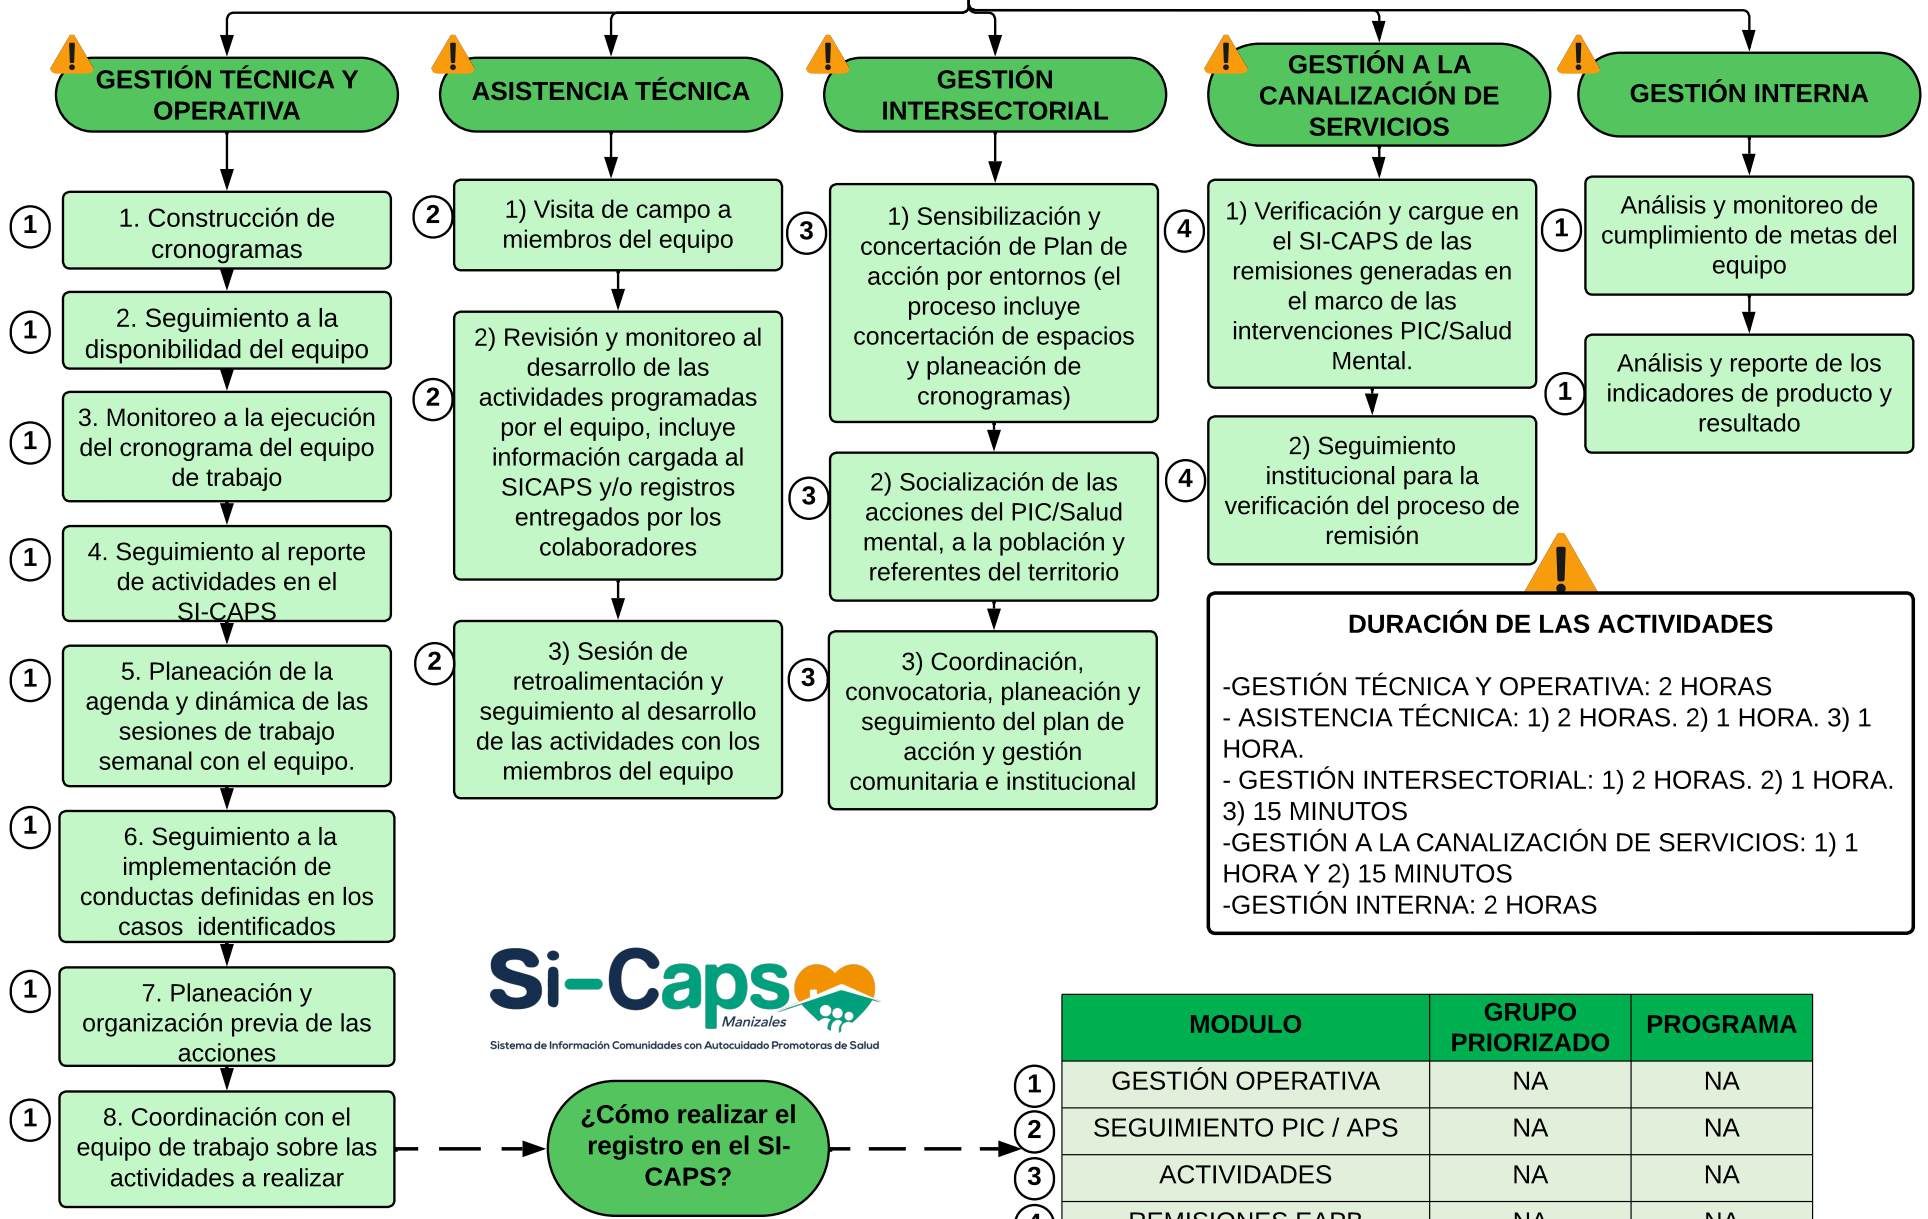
GESTIÓN TÉCNICA Y OPERATIVA

ASISTENCIA TÉCNICA

GESTIÓN INTERSECTORIAL

GESTIÓN A LA CANALIZACIÓN DE SERVICIOS

GESTIÓN INTERNA

1 1. Construcción de cronogramas

1 2. Seguimiento a la disponibilidad del equipo

1 3. Monitoreo a la ejecución del cronograma del equipo de trabajo

1 4. Seguimiento al reporte de actividades en el SI-CAPS

1 5. Planeación de la agenda y dinámica de las sesiones de trabajo semanal con el equipo.

1 6. Seguimiento a la implementación de conductas definidas en los casos identificados

1 7. Planeación y organización previa de las acciones

1 8. Coordinación con el equipo de trabajo sobre las actividades a realizar

2 1) Visita de campo a miembros del equipo

2 2) Revisión y monitoreo al desarrollo de las actividades programadas por el equipo, incluye información cargada al SICAPS y/o registros entregados por los colaboradores

2 3) Sesión de retroalimentación y seguimiento al desarrollo de las actividades con los miembros del equipo

3 1) Sensibilización y concertación de Plan de acción por entornos (el proceso incluye concertación de espacios y planeación de cronogramas)

3 2) Socialización de las acciones del PIC/Salud mental, a la población y referentes del territorio

3 3) Coordinación, convocatoria, planeación y seguimiento del plan de acción y gestión comunitaria e institucional

4 1) Verificación y cargue en el SI-CAPS de las remisiones generadas en el marco de las intervenciones PIC/Salud Mental.

4 2) Seguimiento institucional para la verificación del proceso de remisión

1 Análisis y monitoreo de cumplimiento de metas del equipo

1 Análisis y reporte de los indicadores de producto y resultado

DURACIÓN DE LAS ACTIVIDADES

-GESTIÓN TÉCNICA Y OPERATIVA: 2 HORAS
- ASISTENCIA TÉCNICA: 1) 2 HORAS. 2) 1 HORA. 3) 1 HORA.
- GESTIÓN INTERSECTORIAL: 1) 2 HORAS. 2) 1 HORA. 3) 15 MINUTOS
-GESTIÓN A LA CANALIZACIÓN DE SERVICIOS: 1) 1 HORA Y 2) 15 MINUTOS
-GESTIÓN INTERNA: 2 HORAS

Si-Caps Manizales
Sistema de Información Comunidades con Autocuidado Promotoras de Salud

¿Cómo realizar el registro en el SI-CAPS?

| MODULO | GRUPO PRIORIZADO | PROGRAMA |
|---|---|---|
| 1 GESTIÓN OPERATIVA | NA | NA |
| 2 SEGUIMIENTO PIC / APS | NA | NA |
| 3 ACTIVIDADES | NA | NA |
| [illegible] | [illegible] | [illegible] |